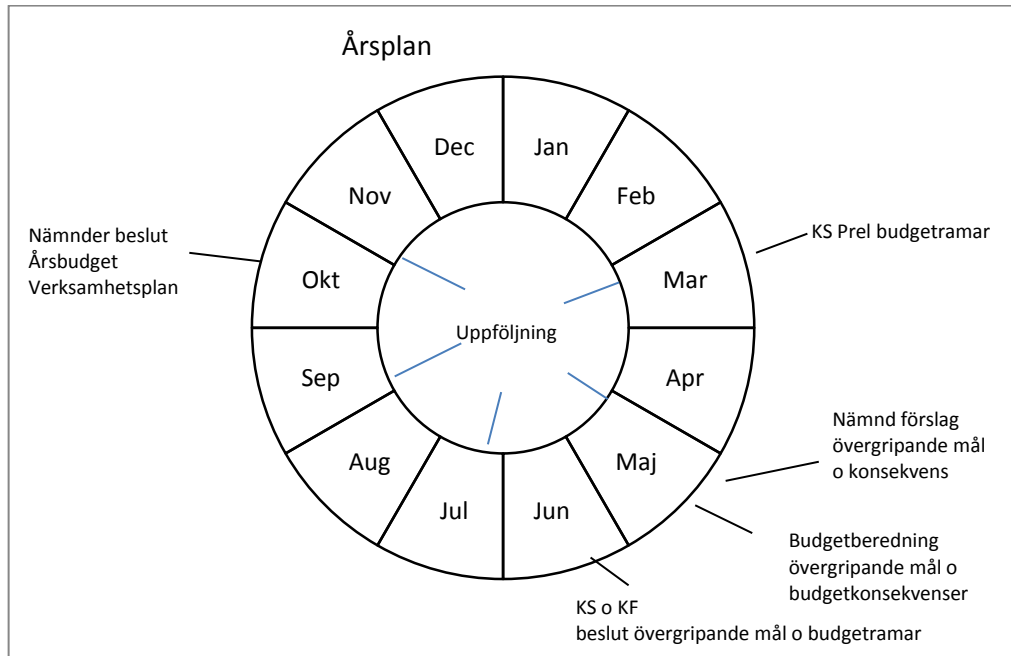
Årsplan

Dec
Jan
Feb
Mar
Apr
Maj
Jun
Jul
Aug
Sep
Okt
Nov

Uppföljning

Nämnder beslut
Årsbudget
Verksamhetsplan

KS Prel budgetramar

Nämnd förslag
övergripande mål
o konsekvens

Budgetberedning
övergripande mål o
budgetkonsekvenser

KS o KF
beslut övergripande mål o budgetramar